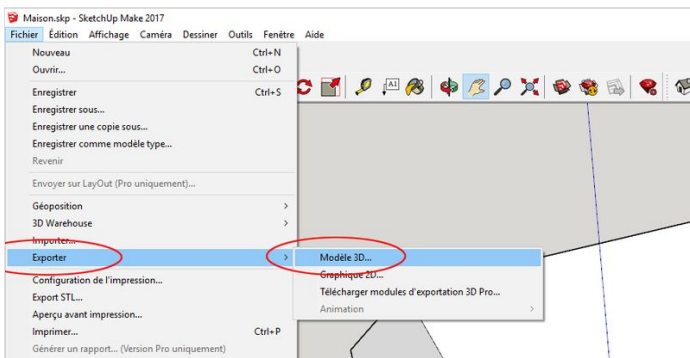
Maison.skp - SketchUp Make 2017

Fichier Édition Affichage Caméra Dessiner Outils Fenêtre Aide

Nouveau Ctrl+N
Ouvrir... Ctrl+O
Enregistrer Ctrl+S
Enregistrer sous...
Enregistrer une copie sous...
Enregistrer comme modèle type...
Revenir
Envoyer sur LayOut (Pro uniquement)...
Géoposition >
3D Warehouse >
Importer...
Exporter >
Configuration de l'impression...
Export STL...
Aperçu avant impression...
Imprimer... Ctrl+P
Générer un rapport... (Version Pro uniquement)

Modèle 3D...
Graphique 2D...
Télécharger modules d'exportation 3D Pro...
Animation >